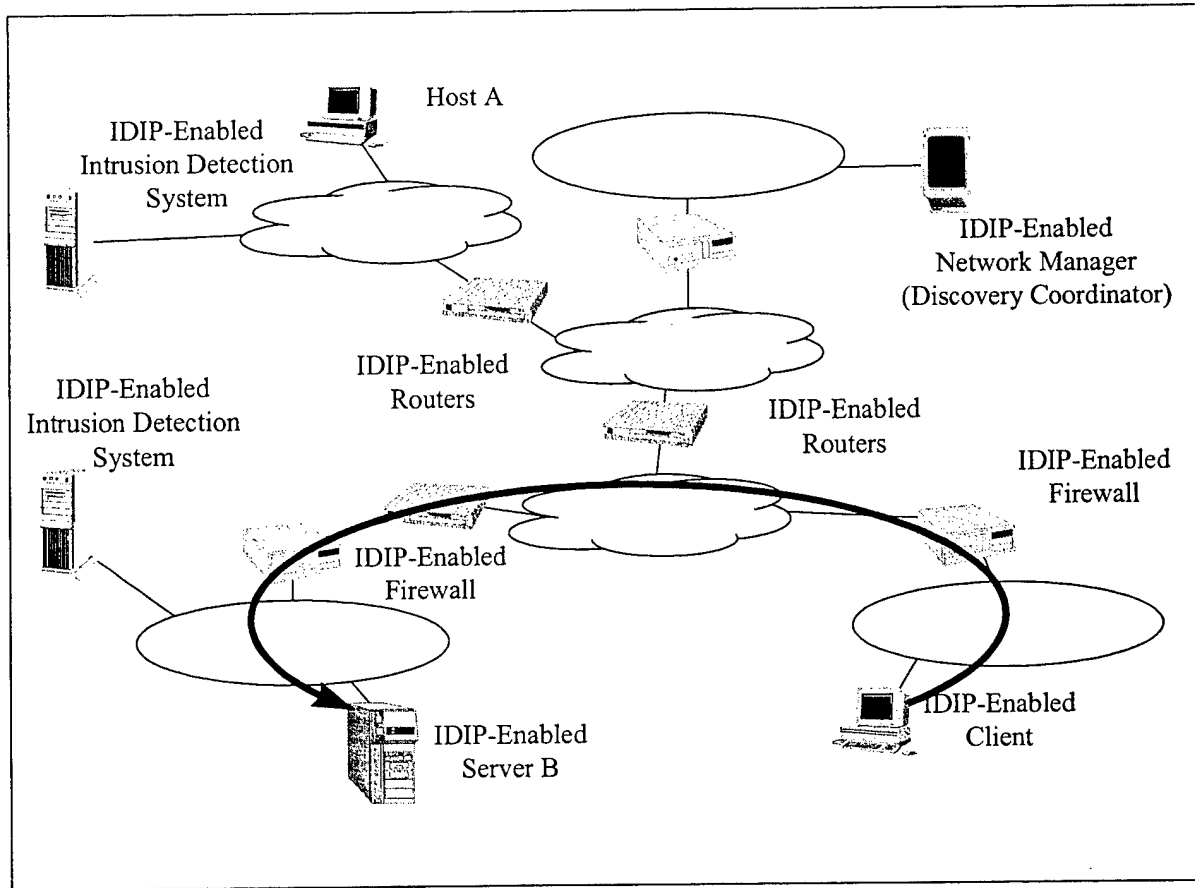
Host A

IDIP-Enabled Intrusion Detection System

IDIP-Enabled Network Manager (Discovery Coordinator)

IDIP-Enabled Routers

IDIP-Enabled Intrusion Detection System

IDIP-Enabled Routers

IDIP-Enabled Firewall

IDIP-Enabled Firewall

IDIP-Enabled Server B

IDIP-Enabled Client